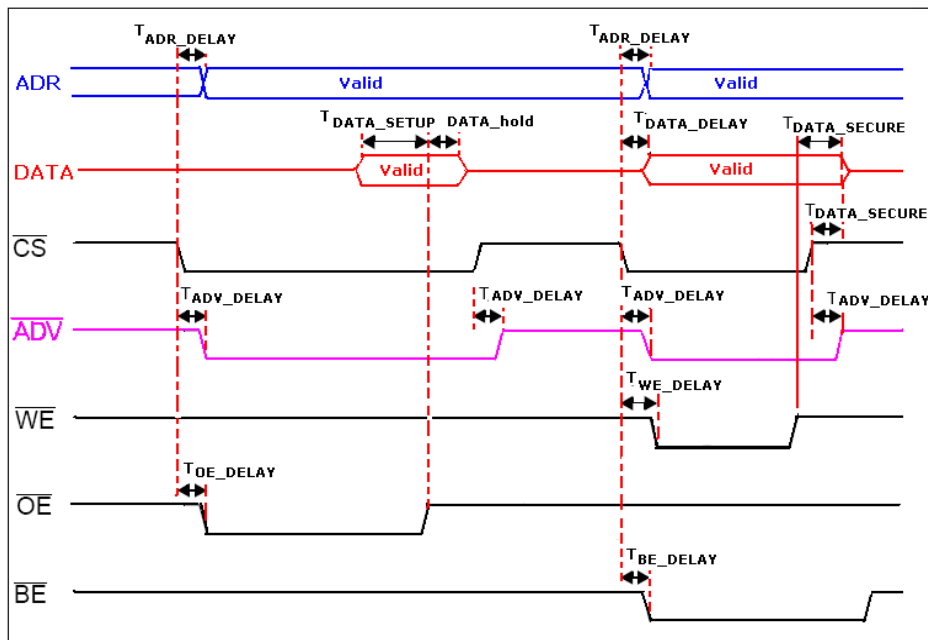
$T_{ADR\_DELAY}$

$T_{ADR\_DELAY}$

ADR

Valid

Valid

$T_{DATA\_SETUP}$

DATA_hold

$T_{DATA\_DELAY}$

$T_{DATA\_SECURE}$

DATA

Valid

Valid

$T_{DATA\_SECURE}$

$\overline{CS}$

$T_{ADV\_DELAY}$

$T_{ADV\_DELAY}$

$T_{ADV\_DELAY}$

$T_{ADV\_DELAY}$

$\overline{ADV}$

$T_{WE\_DELAY}$

$\overline{WE}$

$T_{OE\_DELAY}$

$\overline{OE}$

$T_{BE\_DELAY}$

$\overline{BE}$